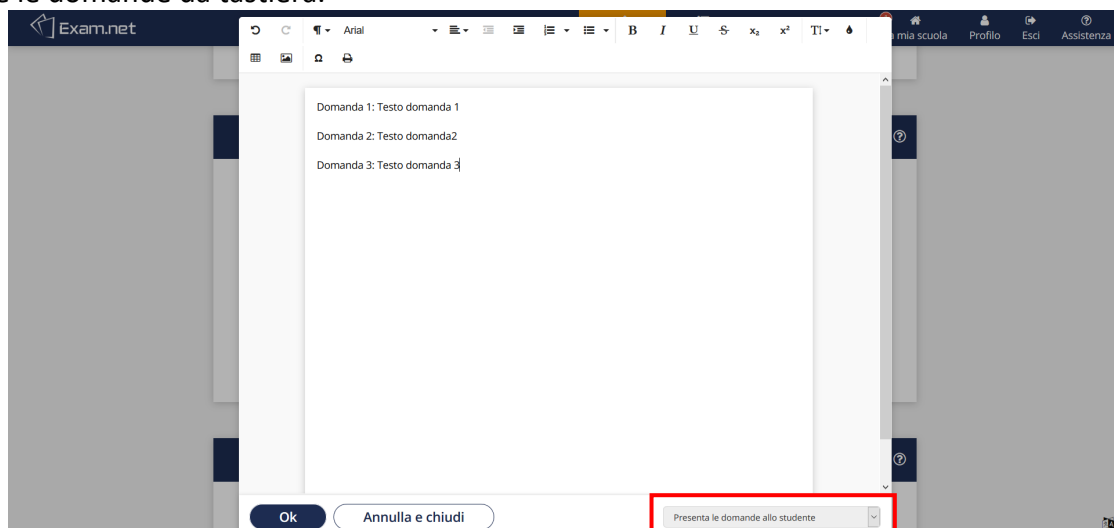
e le domande da tastiera.

Exam.net

Arial

a mia scuola Profilo Esci Assistenza

Domanda 1: Testo domanda 1

Domanda 2: Testo domanda2

Domanda 3: Testo domanda 3

Ok Annulla e chiudi

Presenta le domande allo studente